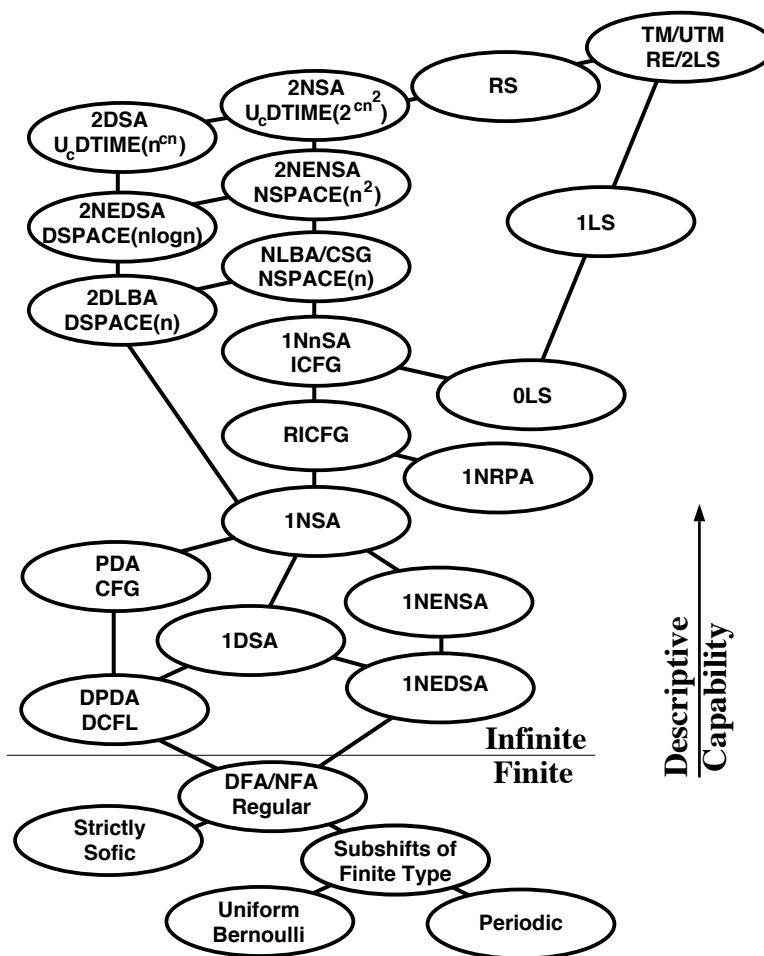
TM/UTM
RE/2LS

2NSA
$U_cDTIME(2^{cn^2})$

RS

2DSA
$U_cDTIME(n^{cn})$

2NENSA
$NSPACE(n^2)$

2NEDSA
DSPACE(nlogn)

1LS

NLBA/CSG
NSPACE(n)

2DLBA
DSPACE(n)

1NnSA
ICFG

0LS

RICFG

1NRPA

1NSA

PDA
CFG

1NENSA

1DSA

Descriptive
Capability

DPDA
DCFL

1NEDSA

Infinite
Finite

DFA/NFA
Regular

Strictly
Sofic

Subshifts of
Finite Type

Uniform
Bernoulli

Periodic